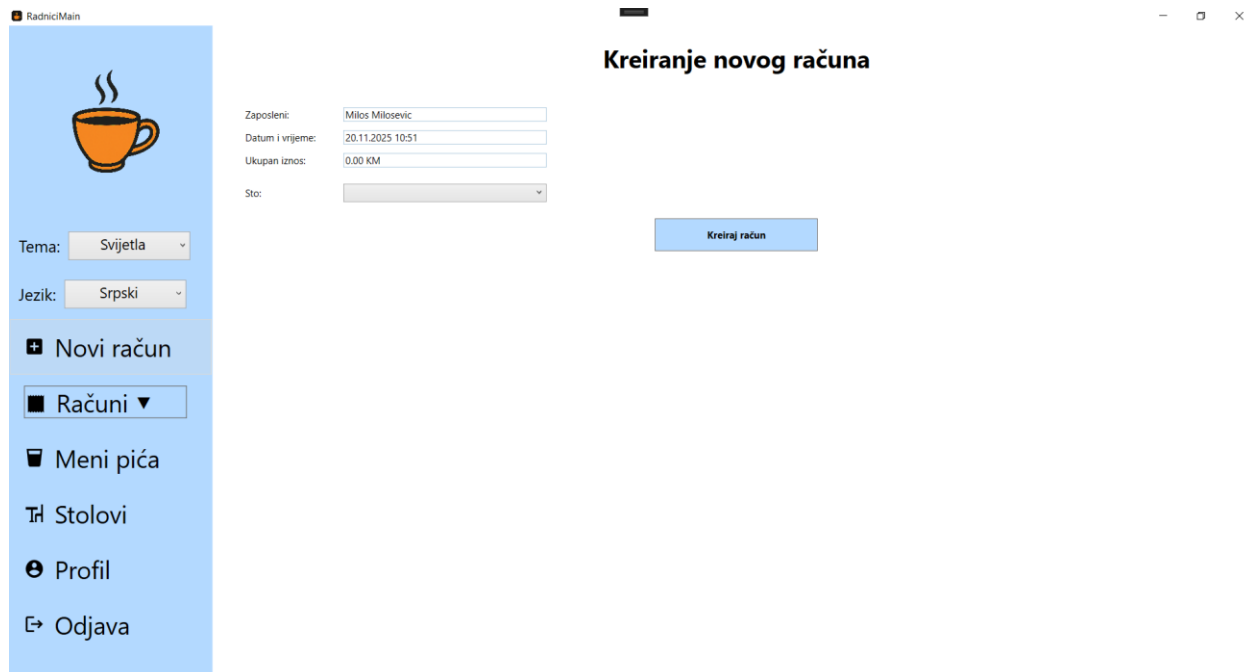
RadniciMain

Tema: Svijetla

Jezik: Srpski

Novi račun

Računi ▼

Meni pića

Stolovi

Profil

Odjava

Kreiranje novog računa

Zaposleni: Milos Milosevic

Datum i vrijeme: 20.11.2025 10:51

Ukupan iznos: 0.00 KM

Sto:

Kreiraj račun